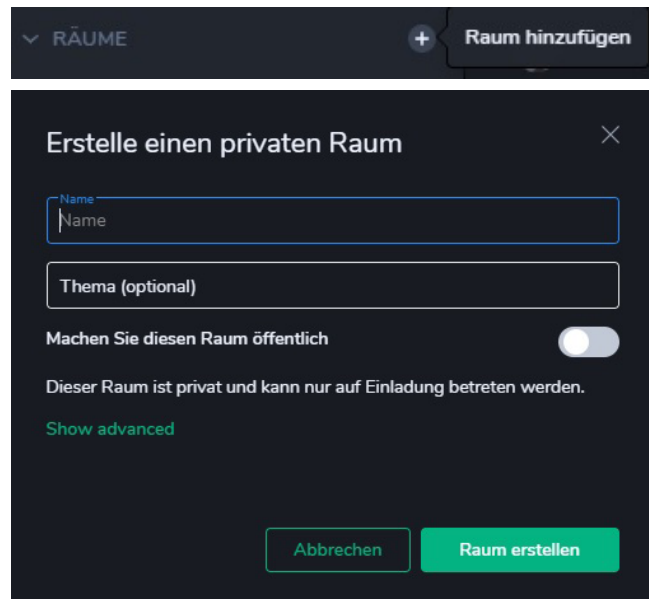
RÄUME

Raum hinzufügen

Erstelle einen privaten Raum

Name

Name

Thema (optional)

Machen Sie diesen Raum öffentlich

Dieser Raum ist privat und kann nur auf Einladung betreten werden.

Show advanced

Abbrechen

Raum erstellen